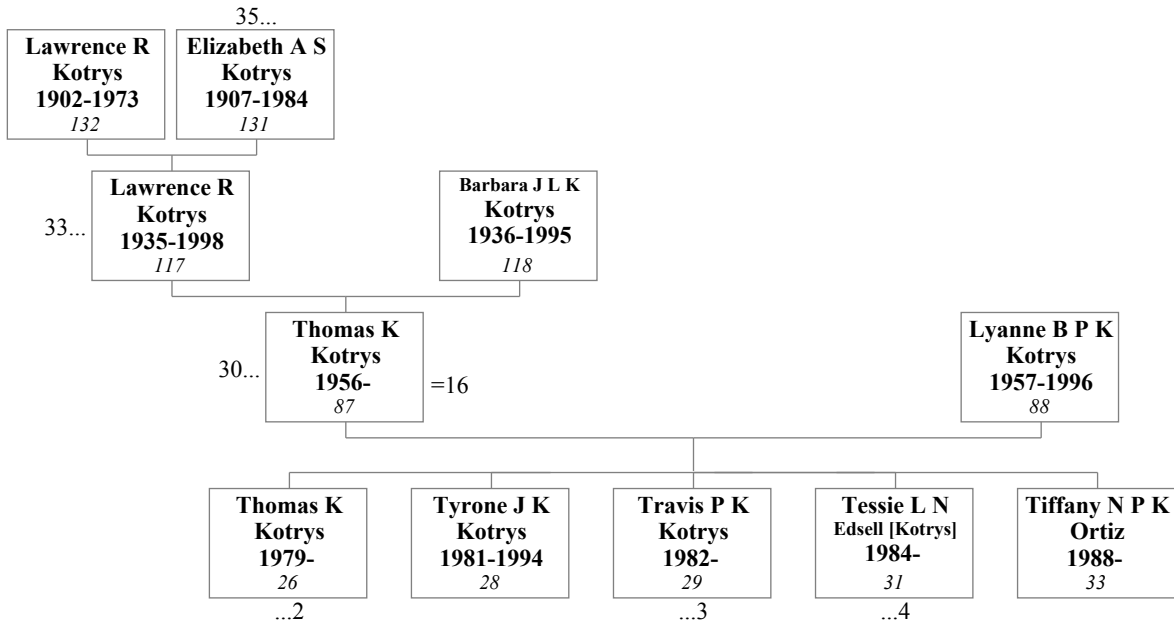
35...

**Lawrence R Kotrys 1902-1973** *132*

**Elizabeth A S Kotrys 1907-1984** *131*

33...

**Lawrence R Kotrys 1935-1998** *117*

**Barbara J L K Kotrys 1936-1995** *118*

30...

**Thomas K Kotrys 1956-** *87*

=16

**Lyanne B P K Kotrys 1957-1996** *88*

**Thomas K Kotrys 1979-** *26*

...2

**Tyrone J K Kotrys 1981-1994** *28*

**Travis P K Kotrys 1982-** *29*

...3

**Tessie L N Edsell [Kotrys] 1984-** *31*

...4

**Tiffany N P K Ortiz 1988-** *33*